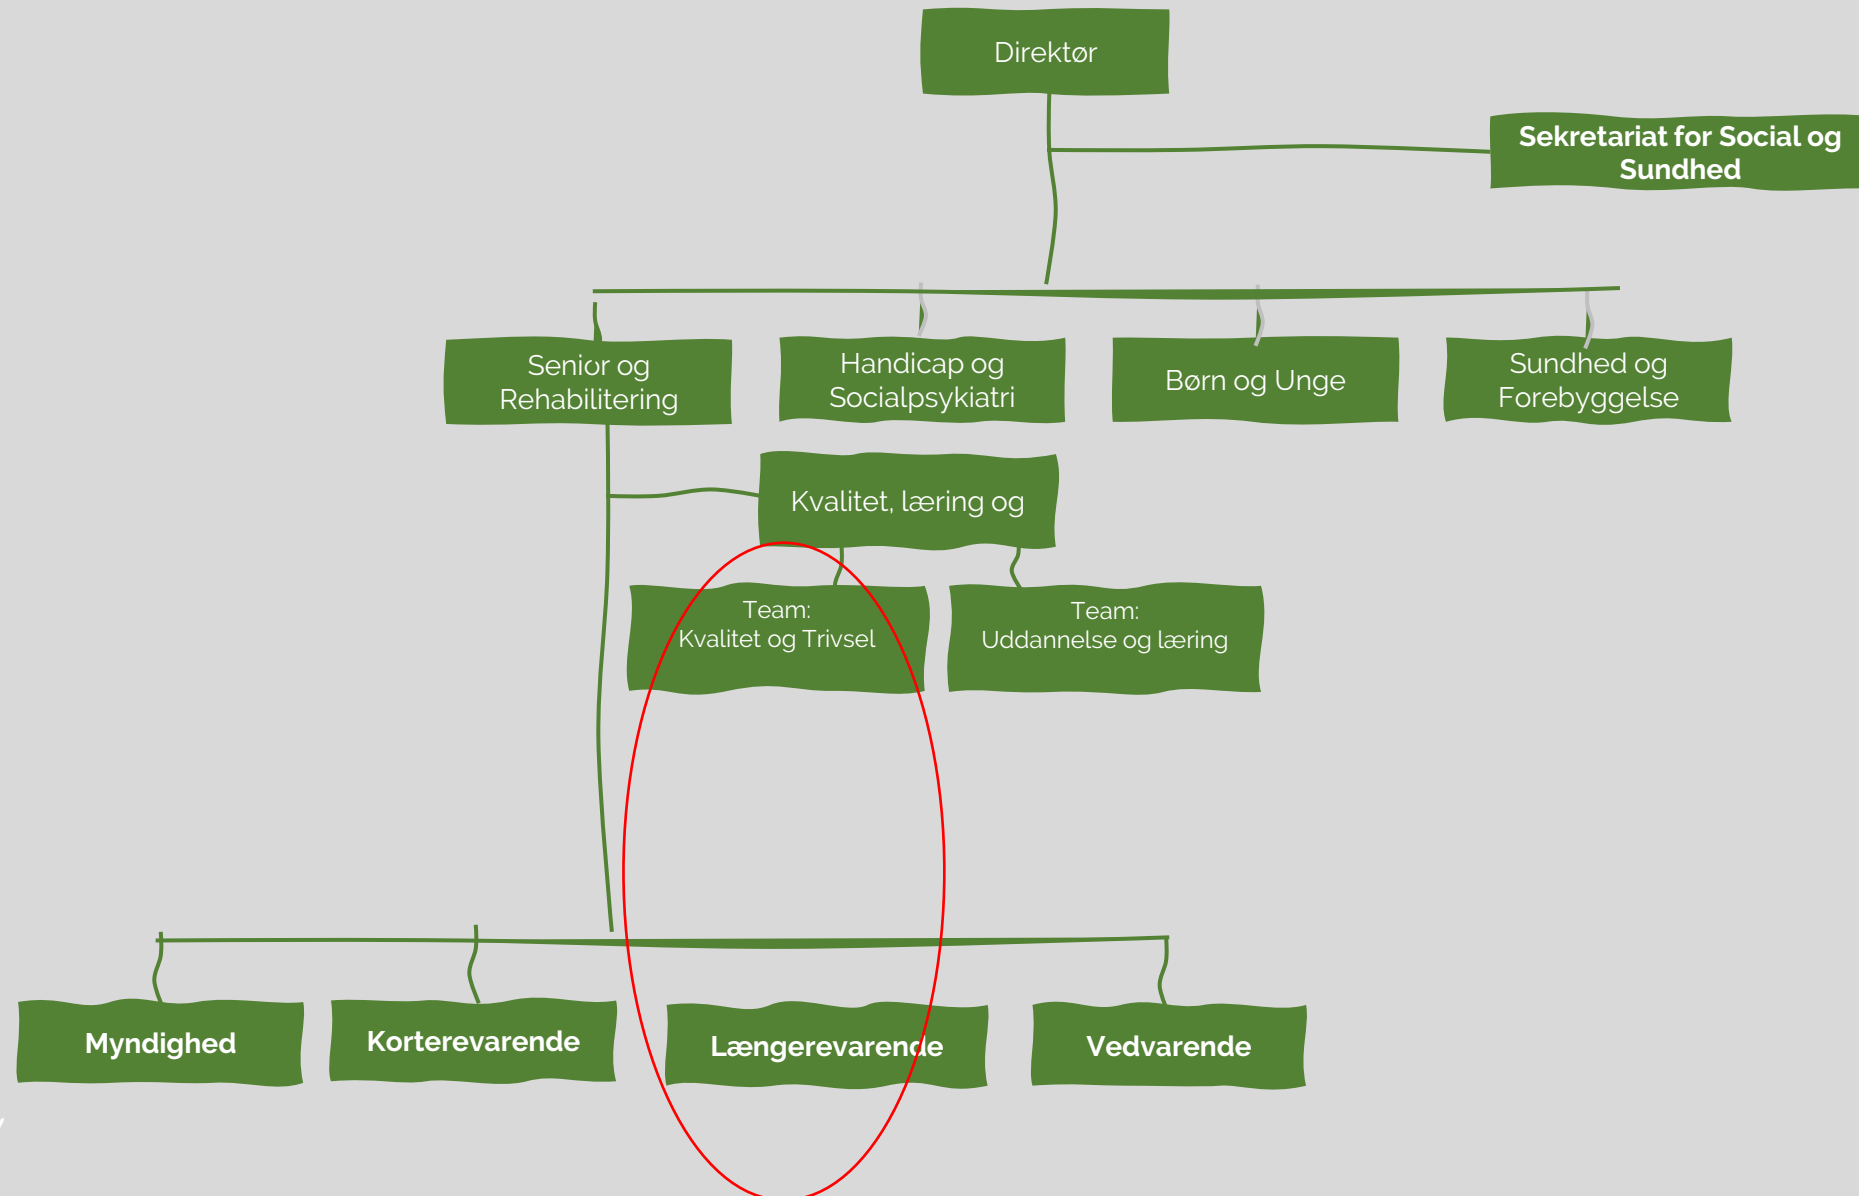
Direktør

Sekretariat for Social og Sundhed

Senior og Rehabilitering

Handicap og Socialpsykiatri

Børn og Unge

Sundhed og Forebyggelse

Kvalitet, læring og

Team:
Kvalitet og Trivsel

Team:
Uddannelse og læring

Myndighed

Korterevarende

Længerevarende

Vedvarende